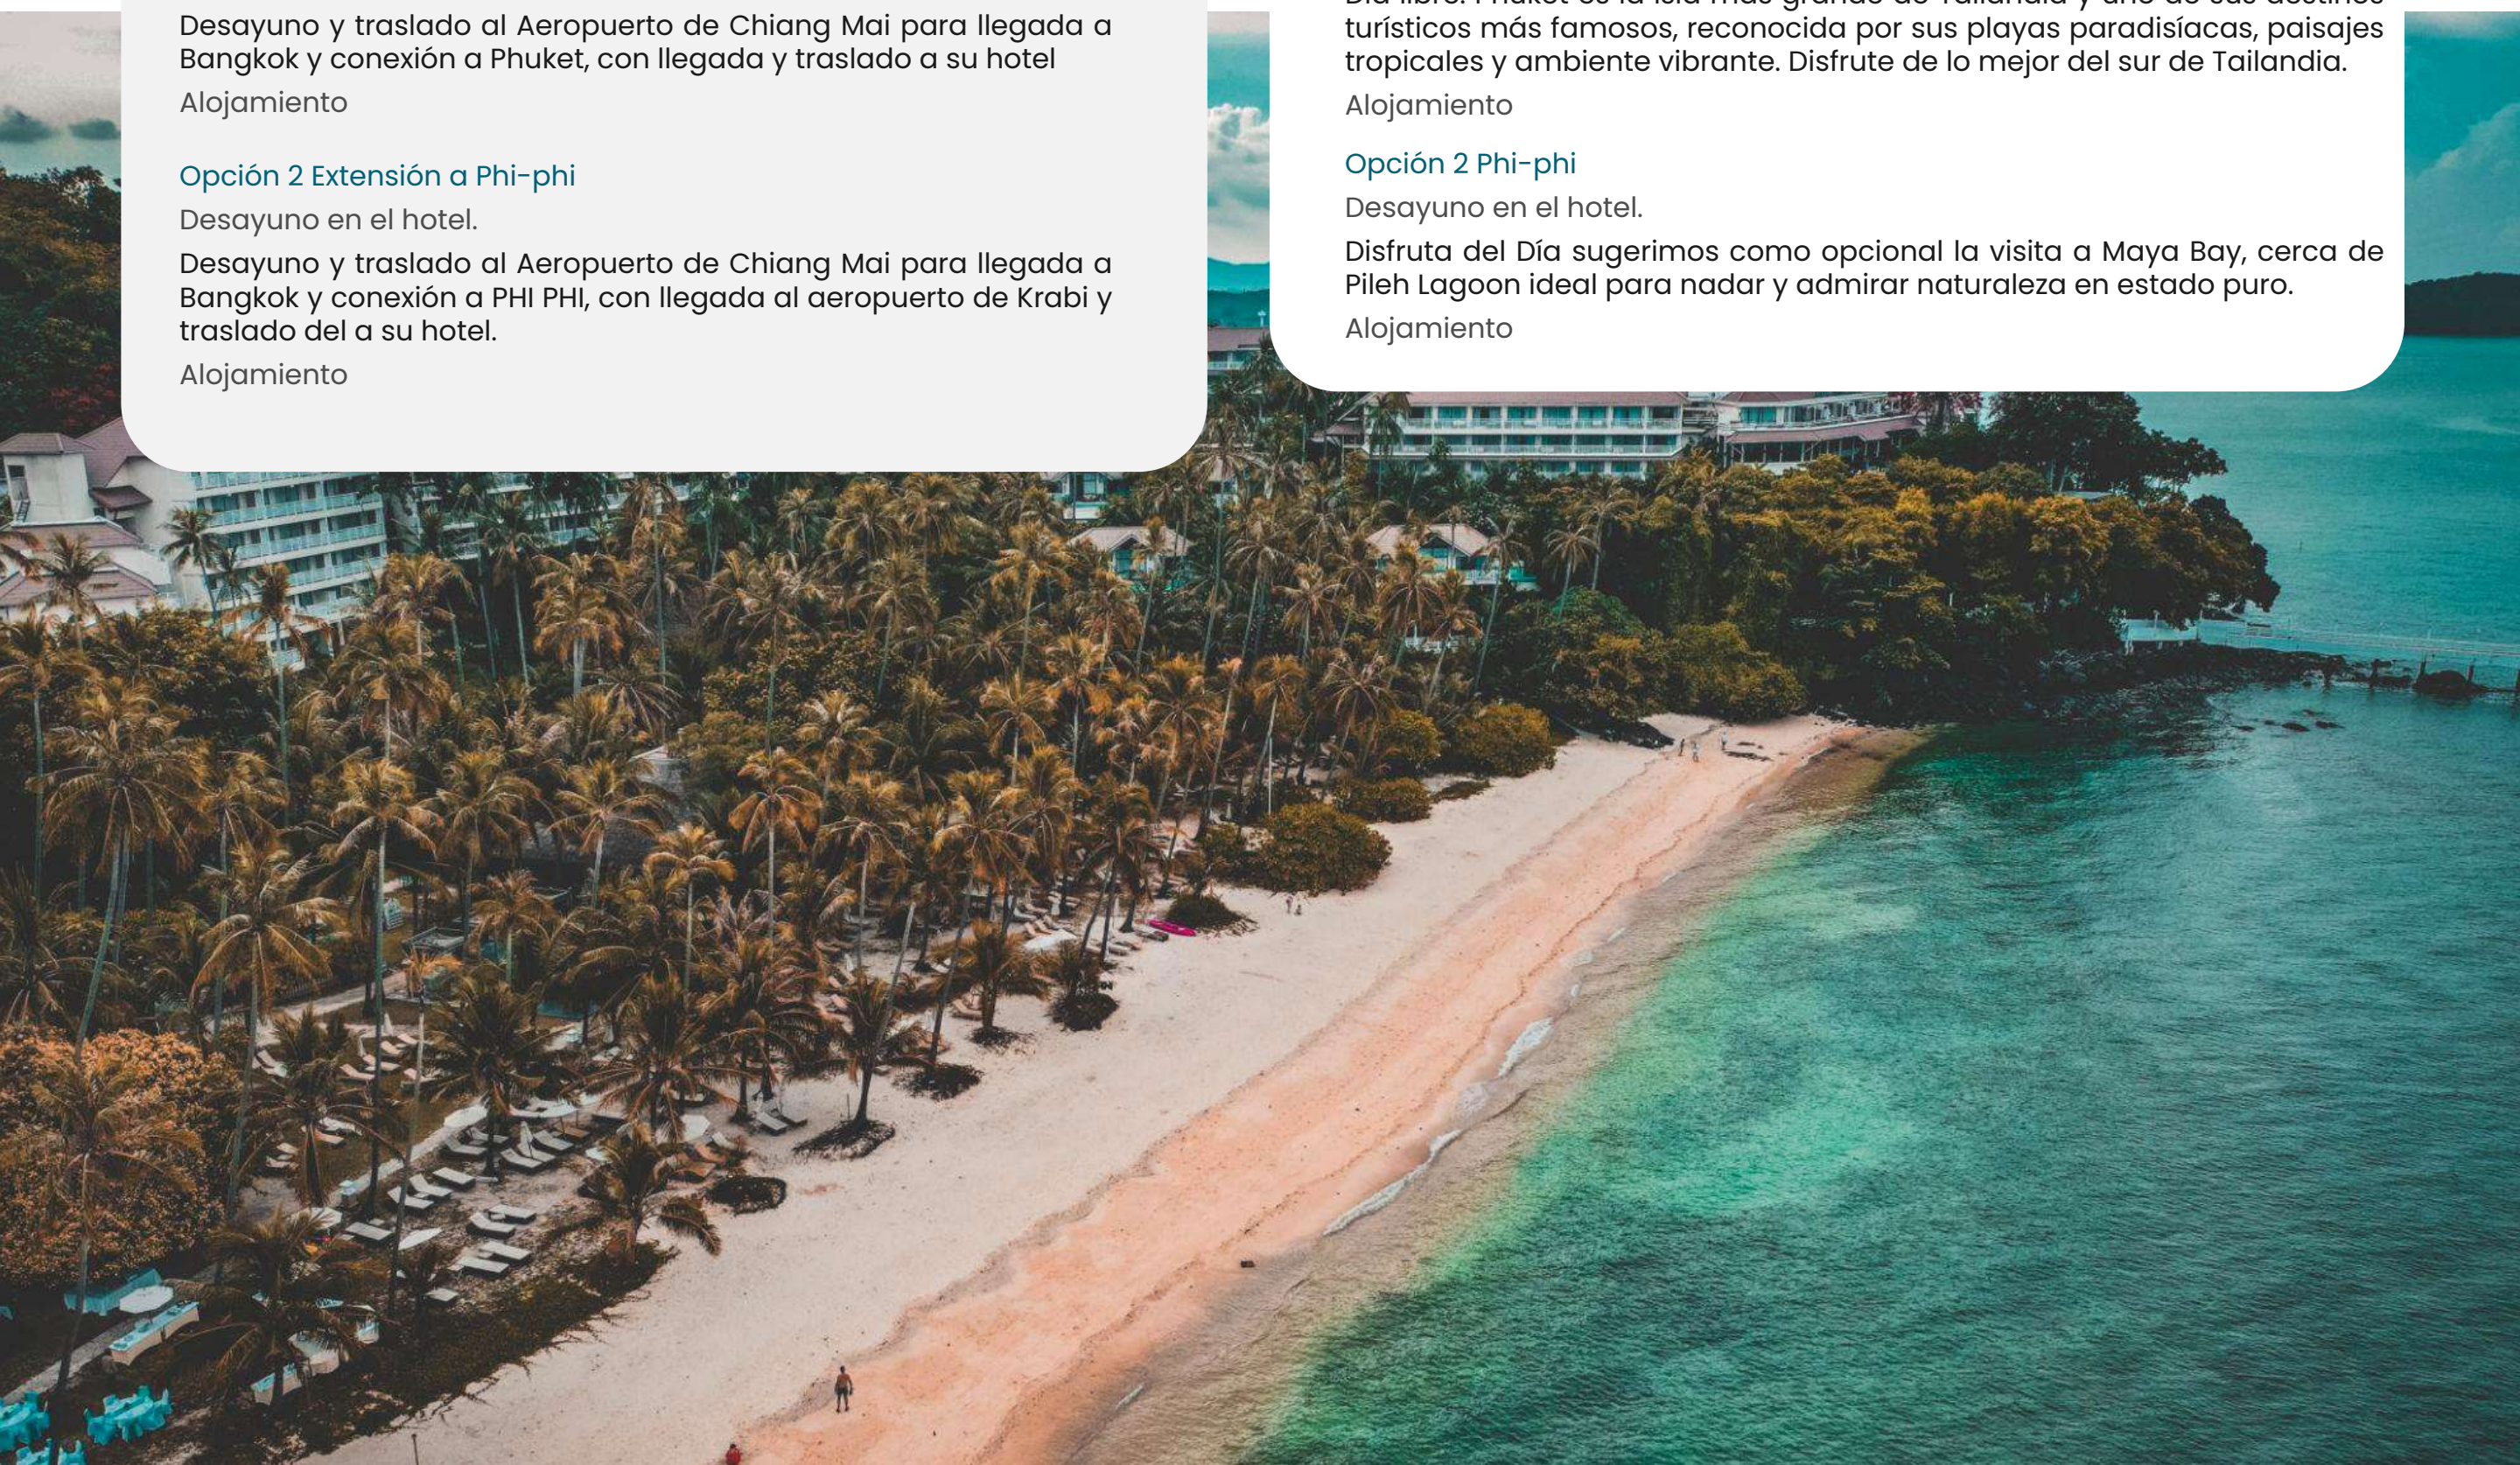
Desayuno y traslado al Aeropuerto de Chiang Mai para llegada a Bangkok y conexión a Phuket, con llegada y traslado a su hotel

Alojamiento

Opción 2 Extensión a Phi-phi

Desayuno en el hotel.

Desayuno y traslado al Aeropuerto de Chiang Mai para llegada a Bangkok y conexión a PHI PHI, con llegada al aeropuerto de Krabi y traslado del a su hotel.

Alojamiento

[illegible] turísticos más famosos, reconocida por sus playas paradisíacas, paisajes tropicales y ambiente vibrante. Disfrute de lo mejor del sur de Tailandia.

Alojamiento

Opción 2 Phi-phi

Desayuno en el hotel.

Disfruta del Día sugerimos como opcional la visita a Maya Bay, cerca de Pileh Lagoon ideal para nadar y admirar naturaleza en estado puro.

Alojamiento